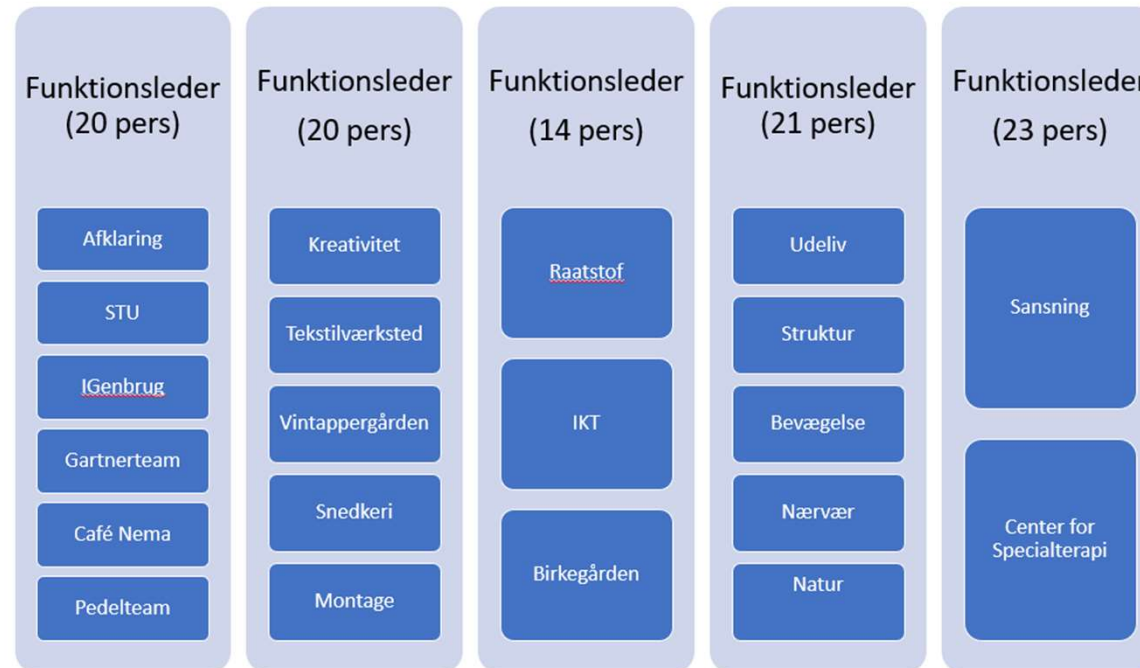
Funktionsleder (20 pers)

Afklaring

STU

IGenbrug

Gartnerteam

Café Nema

Pedelteam

Funktionsleder (20 pers)

Kreativitet

Tekstilværksted

Vintappergården

Snedkeri

Montage

Funktionsleder (14 pers)

Raatstof

IKT

Birkegården

Funktionsleder (21 pers)

Udeliv

Struktur

Bevægelse

Nærvær

Natur

Funktionsleder (23 pers)

Sansning

Center for Specialterapi